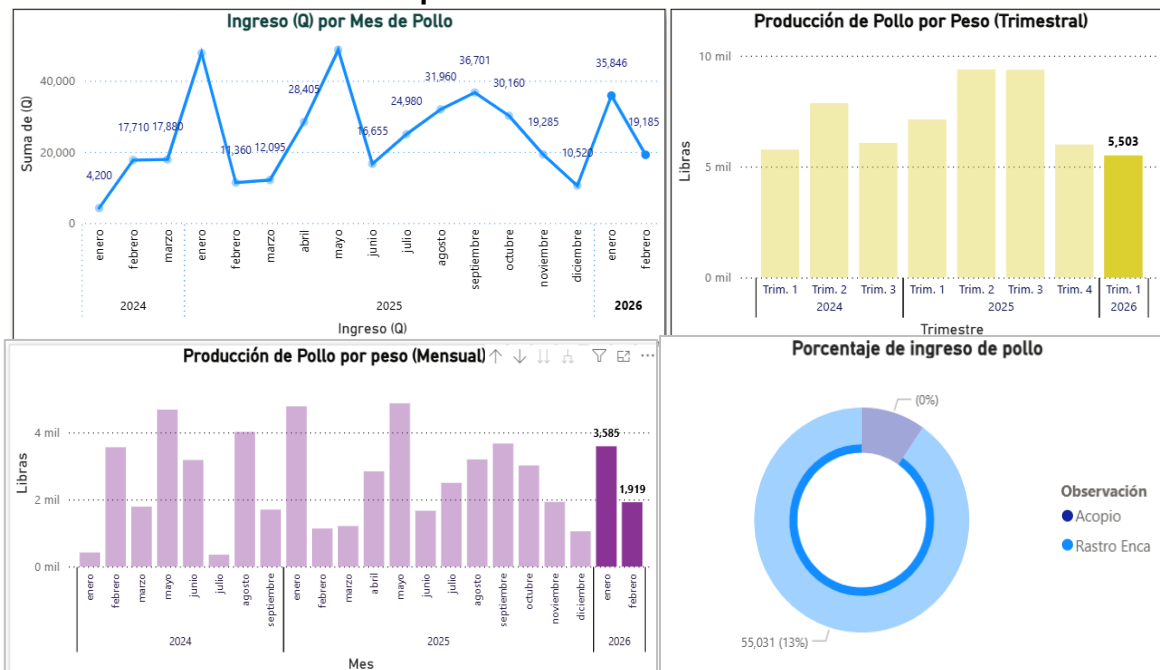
Ingreso (Q) por Mes de Pollo

Suma de (Q)

40,000
20,000
0

4,200
17,710
17,880
11,360
12,095
28,405
16,655
24,980
31,960
36,701
30,160
19,285
10,520
35,846
19,185

enero
febrero
marzo
enero
febrero
marzo
abril
mayo
junio
julio
agosto
septiembre
octubre
noviembre
diciembre
enero
febrero

2024
2025
2026

Ingreso (Q)

Producción de Pollo por Peso (Trimestral)

Libras

10 mil
5 mil
0 mil

5,503

Trim. 1
Trim. 2
Trim. 3
Trim. 1
Trim. 2
Trim. 3
Trim. 4
Trim. 1

2024
2025
2026

Trimestre

Producción de Pollo por peso (Mensual)

Libras

4 mil
2 mil
0 mil

3,585
1,919

enero
febrero
marzo
mayo
junio
julio
agosto
septiembre
enero
febrero
marzo
abril
mayo
junio
julio
agosto
septiembre
octubre
noviembre
diciembre
enero
febrero

2024
2025
2026

Mes

Porcentaje de ingreso de pollo

(0%)
55,031 (13%)

Observación
Acopio
Rastro Enca